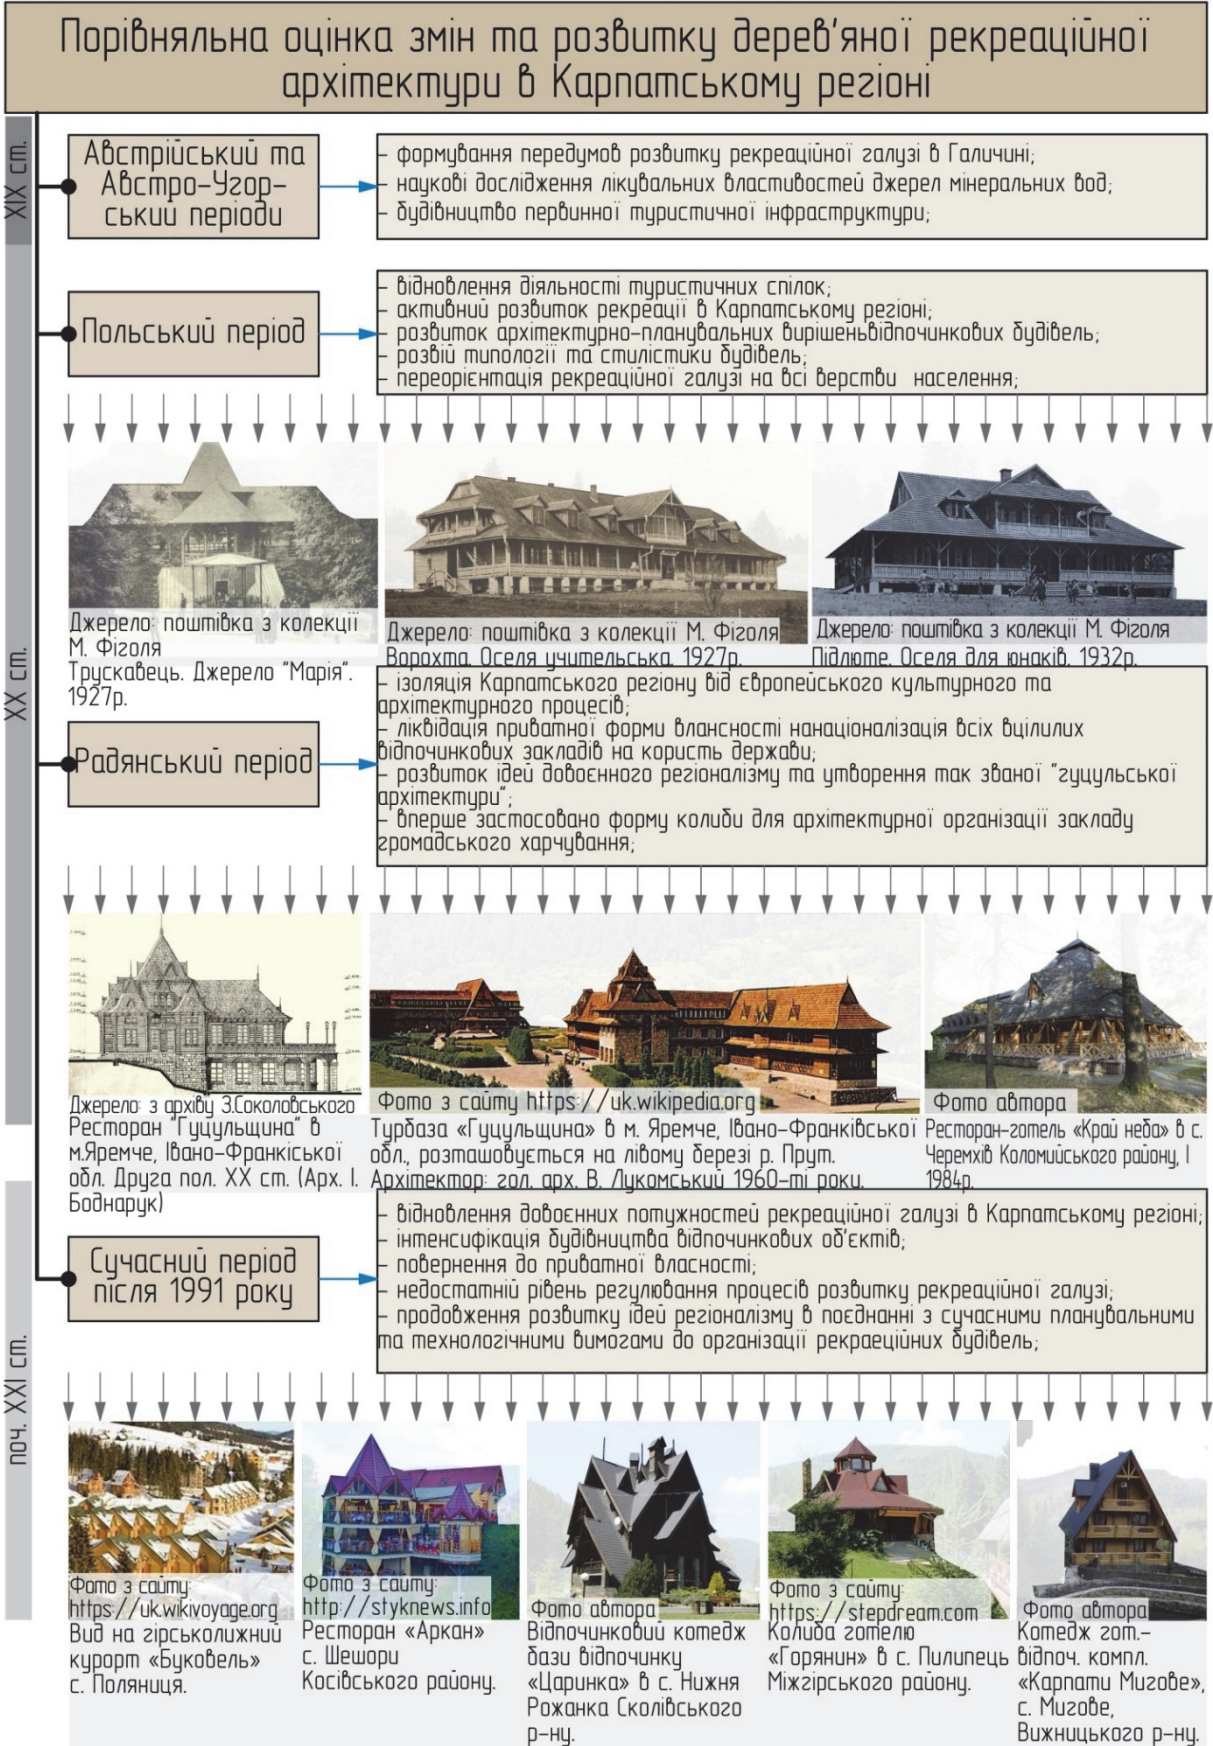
Порівняльна оцінка змін та розвитку дерев'яної рекреаційної архітектури в Карпатському регіоні

XIX ст.

Австрійський та Австро-Угорський періоди

- формування передумов розвитку рекреаційної галузі в Галичині;
- наукові дослідження лікувальних властивостей джерел мінеральних вод;
- будівництво первинної туристичної інфраструктури;

Польський період

- відновлення діяльності туристичних спілок;
- активний розвиток рекреації в Карпатському регіоні;
- розвиток архітектурно-планувальних вирішеньвідпочинкових будівель;
- розвій типології та стилістики будівель;
- переорієнтація рекреаційної галузі на всі верстви населення;

XX ст.

Джерело: поштівка з колекції М. Фіголя
Трускавець. Джерело "Марія". 1927р.

Джерело: поштівка з колекції М. Фіголя
Ворохта. Оселя учительська. 1927р.

Джерело: поштівка з колекції М. Фіголя
Підлюте. Оселя для юнаків. 1932р.

Радянський період

- ізоляція Карпатського регіону від європейського культурного та архітектурного процесів;
- ліквідація приватної форми власності націоналізація всіх вцілилих відпочинкових закладів на користь держави;
- розвиток ідеї довоєнного регіоналізму та утворення так званої "гуцульської архітектури";
- вперше застосовано форму колиби для архітектурної організації закладу громадського харчування;

Джерело: з архіву З.Соколовського
Ресторан "Гуцульщина" в м.Яремче, Івано-Франківської обл. Друга пол. XX ст. (Арх. І. Боднарук)

Фото з сайту https://uk.wikipedia.org
Турбаза «Гуцульщина» в м. Яремче, Івано-Франківської обл., розташовується на лівому березі р. Прут. Архітектор: гол. арх. В. Лукомський 1960-ті роки.

Фото автора
Ресторан-готель «Край неба» в с. Черемхів Коломийського району, І 1984р.

Сучасний період після 1991 року

- відновлення довоєнних потужностей рекреаційної галузі в Карпатському регіоні;
- інтенсифікація будівництва відпочинкових об'єктів;
- повернення до приватної власності;
- недостатній рівень регулювання процесів розвитку рекреаційної галузі;
- продовження розвитку ідей регіоналізму в поєднанні з сучасними планувальними та технологічними вимогами до організації рекраеційних будівель;

поч. XXI ст.

Фото з сайту: https://uk.wikivoyage.org
Вид на гірськолижний курорт «Буковель» с. Поляниця.

Фото з сайту: http://styknews.info
Ресторан «Аркан» с. Шешори Косівського району.

Фото автора
Відпочинковий котедж бази відпочинку «Царинка» в с. Нижня Рожанка Сколівського р-ну.

Фото з сайту: https://stepdream.com
Колиба готелю «Горянин» в с. Пилипець Міжгірського району.

Фото автора
Котедж гот.-відпоч. компл. «Карпати Мигове», с. Мигове, Вижницького р-ну.